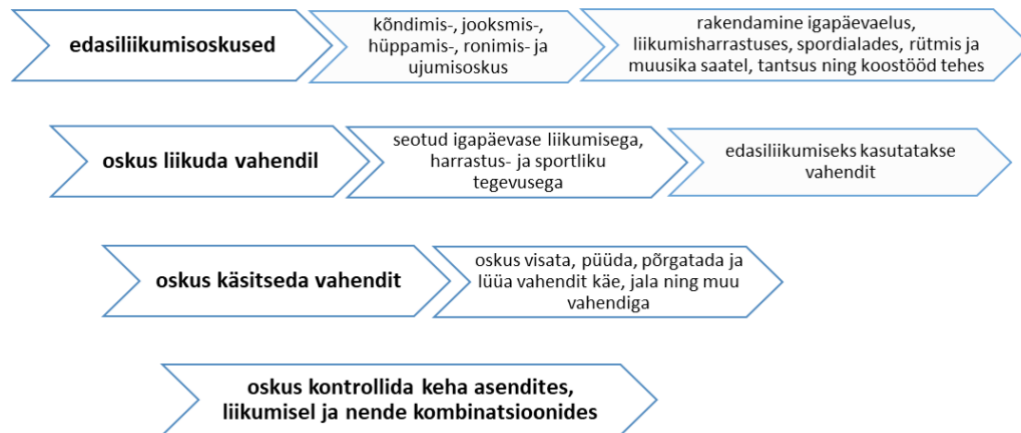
edasiliikumisoskused

kõndimis-, jooksmis-, hüppamis-, ronimis- ja ujumisoskus

rakendamine igapäevaelus, liikumisharrastuses, spordialades, rütmis ja muusika saatel, tantsus ning koostööd tehes

oskus liikuda vahendil

seotud igapäevase liikumisega, harrastus- ja sportliku tegevusega

edasiliikumiseks kasutatakse vahendit

oskus käsitseda vahendit

oskus visata, püüda, põrgatada ja lüüa vahendit käe, jala ning muu vahendiga

oskus kontrollida keha asendites, liikumisel ja nende kombinatsioonides